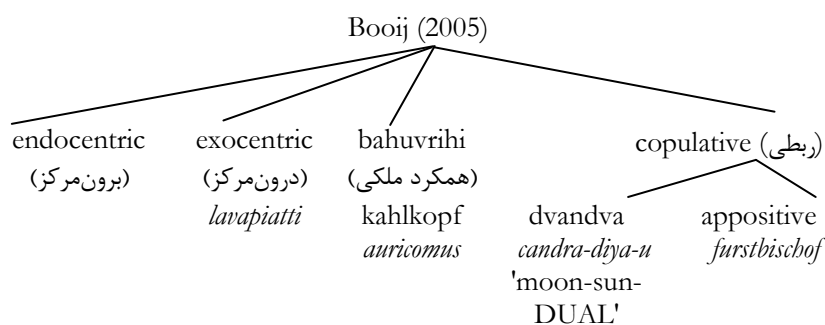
Booij (2005)

endocentric (برون‌مرکز)

exocentric (درون‌مرکز) *lavapiatti*

bahuvrihi (همکرد ملکی) kahlkopf *auricomus*

copulative (ربطی)

dvandva *candra-diya-u* 'moon-sun-DUAL'

appositive *furstbischof*